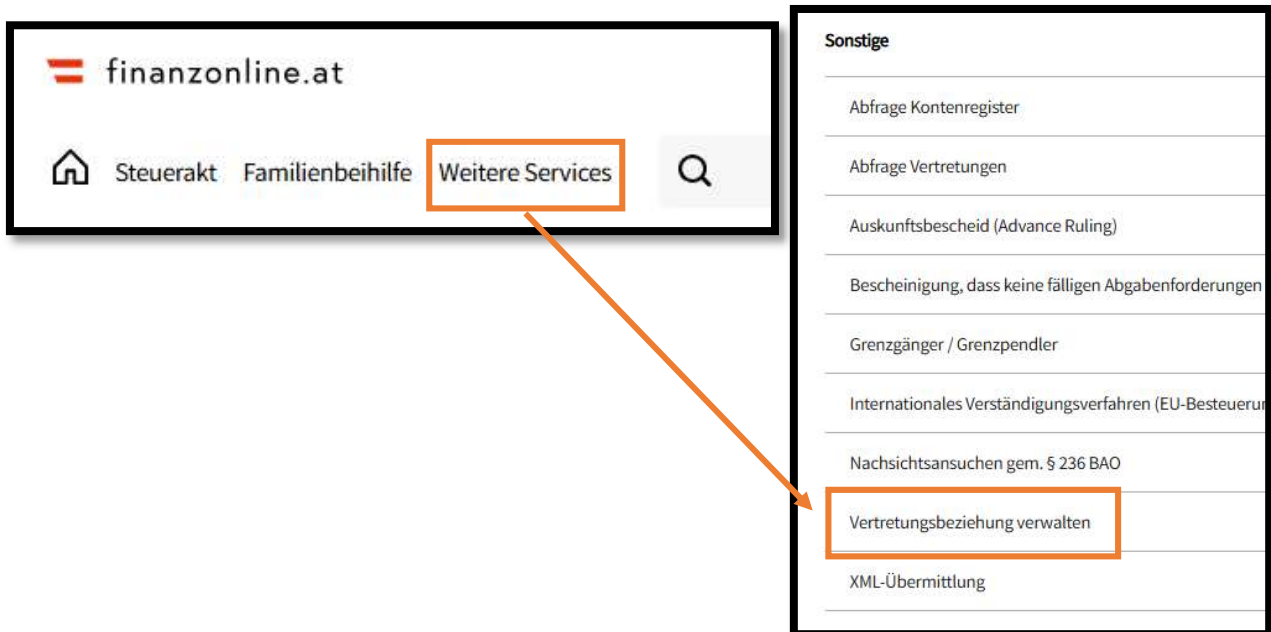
finanzonline.at

Steuerakt Familienbeihilfe Weitere Services

Sonstige

Abfrage Kontenregister

Abfrage Vertretungen

Auskunftsbescheid (Advance Ruling)

Bescheinigung, dass keine fälligen Abgabenforderungen

Grenzgänger / Grenzpendler

Internationales Verständigungsverfahren (EU-Besteueru

Nachsichtsansuchen gem. § 236 BAO

Vertretungsbeziehung verwalten

XML-Übermittlung